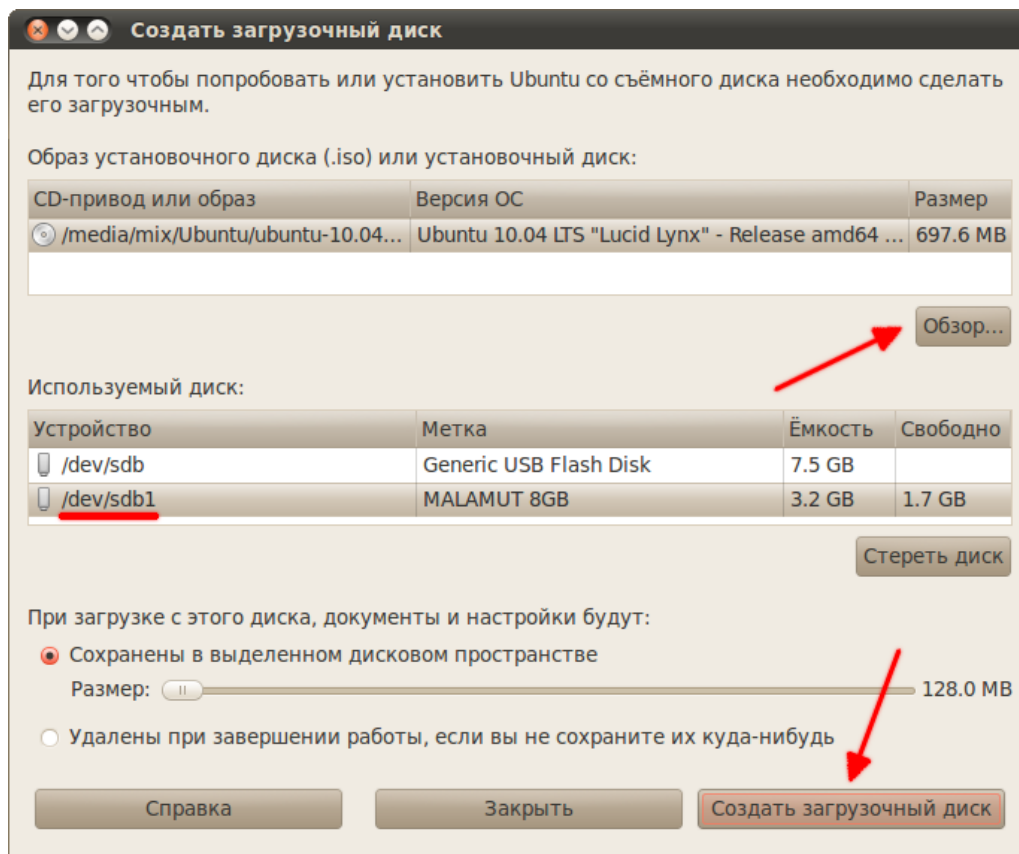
Создать загрузочный диск

Для того чтобы попробовать или установить Ubuntu со съёмного диска необходимо сделать его загрузочным.

Образ установочного диска (.iso) или установочный диск:

| CD-привод или образ | Версия ОС | Размер |
|---|---|---|
| /media/mix/Ubuntu/ubuntu-10.04... | Ubuntu 10.04 LTS "Lucid Lynx" - Release amd64 ... | 697.6 MB |

Обзор...

Используемый диск:

| Устройство | Метка | Ёмкость | Свободно |
|---|---|---|---|
| /dev/sdb | Generic USB Flash Disk | 7.5 GB | |
| /dev/sdb1 | MALAMUT 8GB | 3.2 GB | 1.7 GB |

Стереть диск

При загрузке с этого диска, документы и настройки будут:

Сохранены в выделенном дисковом пространстве

Размер: 128.0 MB

Удалены при завершении работы, если вы не сохраните их куда-нибудь

Справка

Закрыть

Создать загрузочный диск